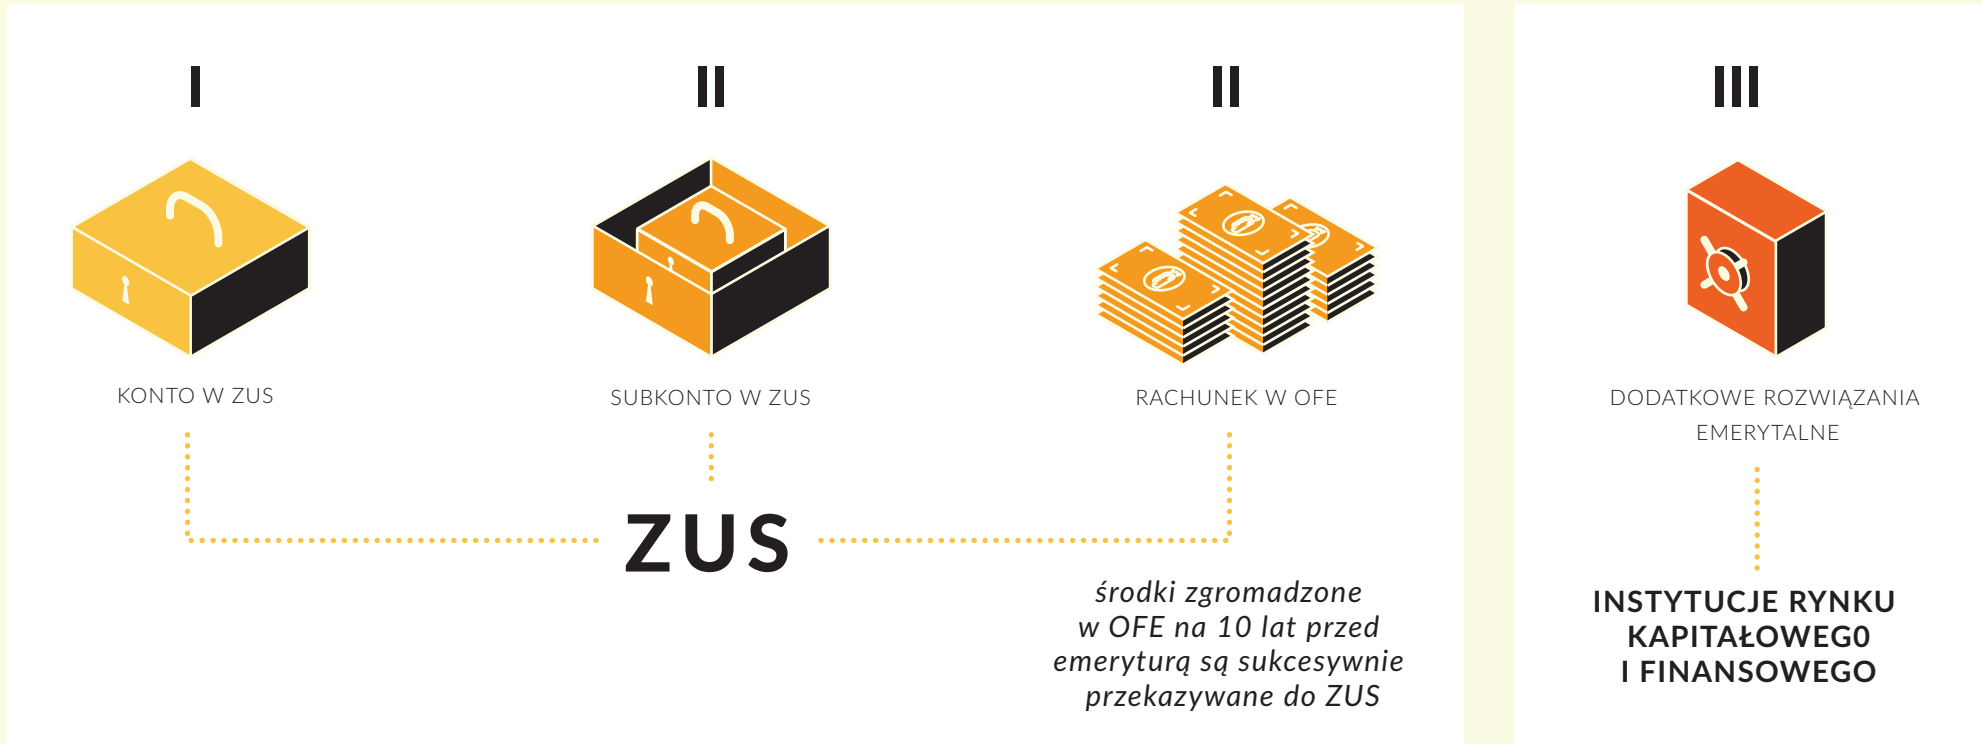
I

KONTO W ZUS

II

SUBKONTO W ZUS

II

RACHUNEK W OFE

III

DODATKOWE ROZWIĄZANIA EMERYTALNE

ZUS

środki zgromadzone w OFE na 10 lat przed emeryturą są sukcesywnie przekazywane do ZUS

INSTYTUCJE RYNKU KAPITAŁOWEG0 I FINANSOWEGO